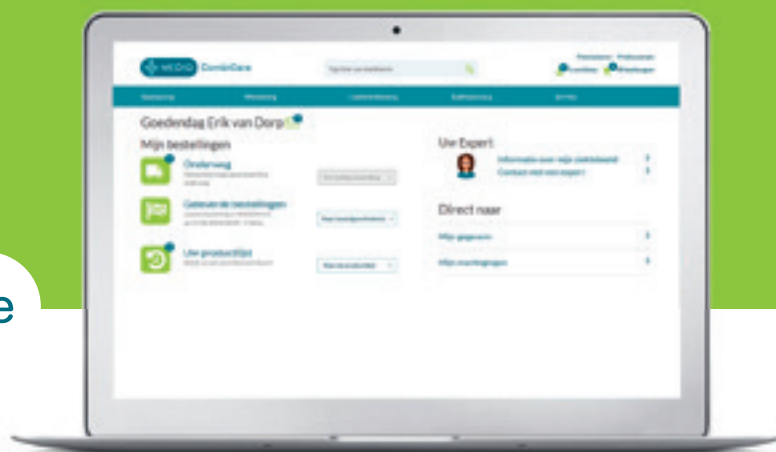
MEDIQ CombiCare

Goedendag Erik van Dorp

Mijn bestellingen

Onderweg

Gebruik de bestellingen

Uw productlijst

Uw Expert

Informatie over mijn ziektebeeld

Contact met een expert

Direct naar

Mijn gegevens

Mijn machtigingen

e